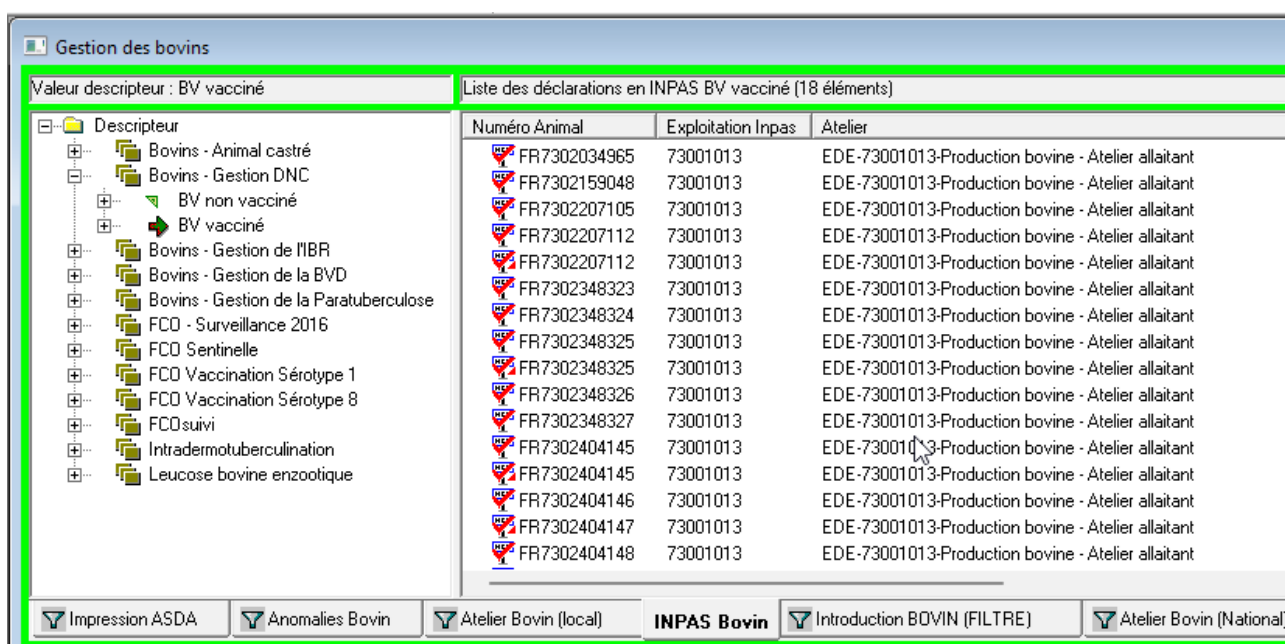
Gestion des bovins

Valeur descripteur : BV vacciné

Liste des déclarations en INPAS BV vacciné (18 éléments)

Descripteur
Bovins - Animal castré
Bovins - Gestion DNC
BV non vacciné
BV vacciné
Bovins - Gestion de l'IBR
Bovins - Gestion de la BVD
Bovins - Gestion de la Paratuberculose
FCO - Surveillance 2016
FCO Sentinelle
FCO Vaccination Sérotype 1
FCO Vaccination Sérotype 8
FCOsuivi
Intradermotuberculination
Leucose bovine enzootique

| Numéro Animal | Exploitation Inpas | Atelier |
|---|---|---|
| FR7302034965 | 73001013 | EDE-73001013-Production bovine - Atelier allaitant |
| FR7302159048 | 73001013 | EDE-73001013-Production bovine - Atelier allaitant |
| FR7302207105 | 73001013 | EDE-73001013-Production bovine - Atelier allaitant |
| FR7302207112 | 73001013 | EDE-73001013-Production bovine - Atelier allaitant |
| FR7302207112 | 73001013 | EDE-73001013-Production bovine - Atelier allaitant |
| FR7302348323 | 73001013 | EDE-73001013-Production bovine - Atelier allaitant |
| FR7302348324 | 73001013 | EDE-73001013-Production bovine - Atelier allaitant |
| FR7302348325 | 73001013 | EDE-73001013-Production bovine - Atelier allaitant |
| FR7302348325 | 73001013 | EDE-73001013-Production bovine - Atelier allaitant |
| FR7302348326 | 73001013 | EDE-73001013-Production bovine - Atelier allaitant |
| FR7302348327 | 73001013 | EDE-73001013-Production bovine - Atelier allaitant |
| FR7302404145 | 73001013 | EDE-73001013-Production bovine - Atelier allaitant |
| FR7302404145 | 73001013 | EDE-73001013-Production bovine - Atelier allaitant |
| FR7302404146 | 73001013 | EDE-73001013-Production bovine - Atelier allaitant |
| FR7302404147 | 73001013 | EDE-73001013-Production bovine - Atelier allaitant |
| FR7302404148 | 73001013 | EDE-73001013-Production bovine - Atelier allaitant |

Impression ASDA | Anomalies Bovin | Atelier Bovin (local) | INPAS Bovin | Introduction BOVIN (FILTRE) | Atelier Bovin (National)